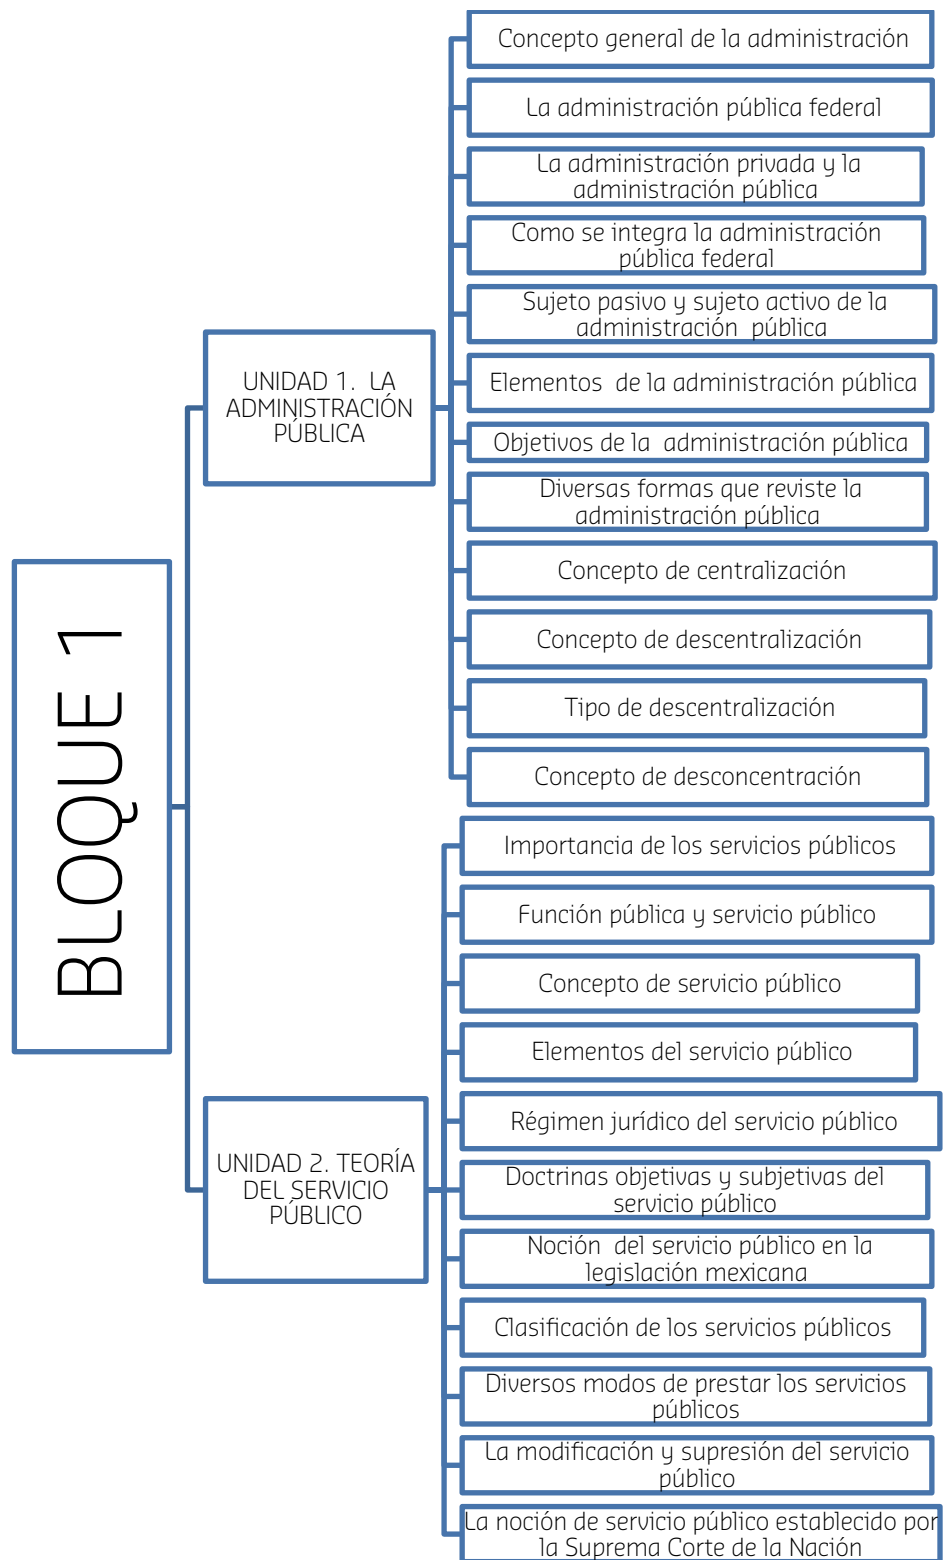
BLOQUE 1

UNIDAD 1. LA ADMINISTRACIÓN PÚBLICA

Concepto general de la administración

La administración pública federal

La administración privada y la administración pública

Como se integra la administración pública federal

Sujeto pasivo y sujeto activo de la administración pública

Elementos de la administración pública

Objetivos de la administración pública

Diversas formas que reviste la administración pública

Concepto de centralización

Concepto de descentralización

Tipo de descentralización

Concepto de desconcentración

UNIDAD 2. TEORÍA DEL SERVICIO PÚBLICO

Importancia de los servicios públicos

Función pública y servicio público

Concepto de servicio público

Elementos del servicio público

Régimen jurídico del servicio público

Doctrinas objetivas y subjetivas del servicio público

Noción del servicio público en la legislación mexicana

Clasificación de los servicios públicos

Diversos modos de prestar los servicios públicos

La modificación y supresión del servicio público

La noción de servicio público establecido por la Suprema Corte de la Nación